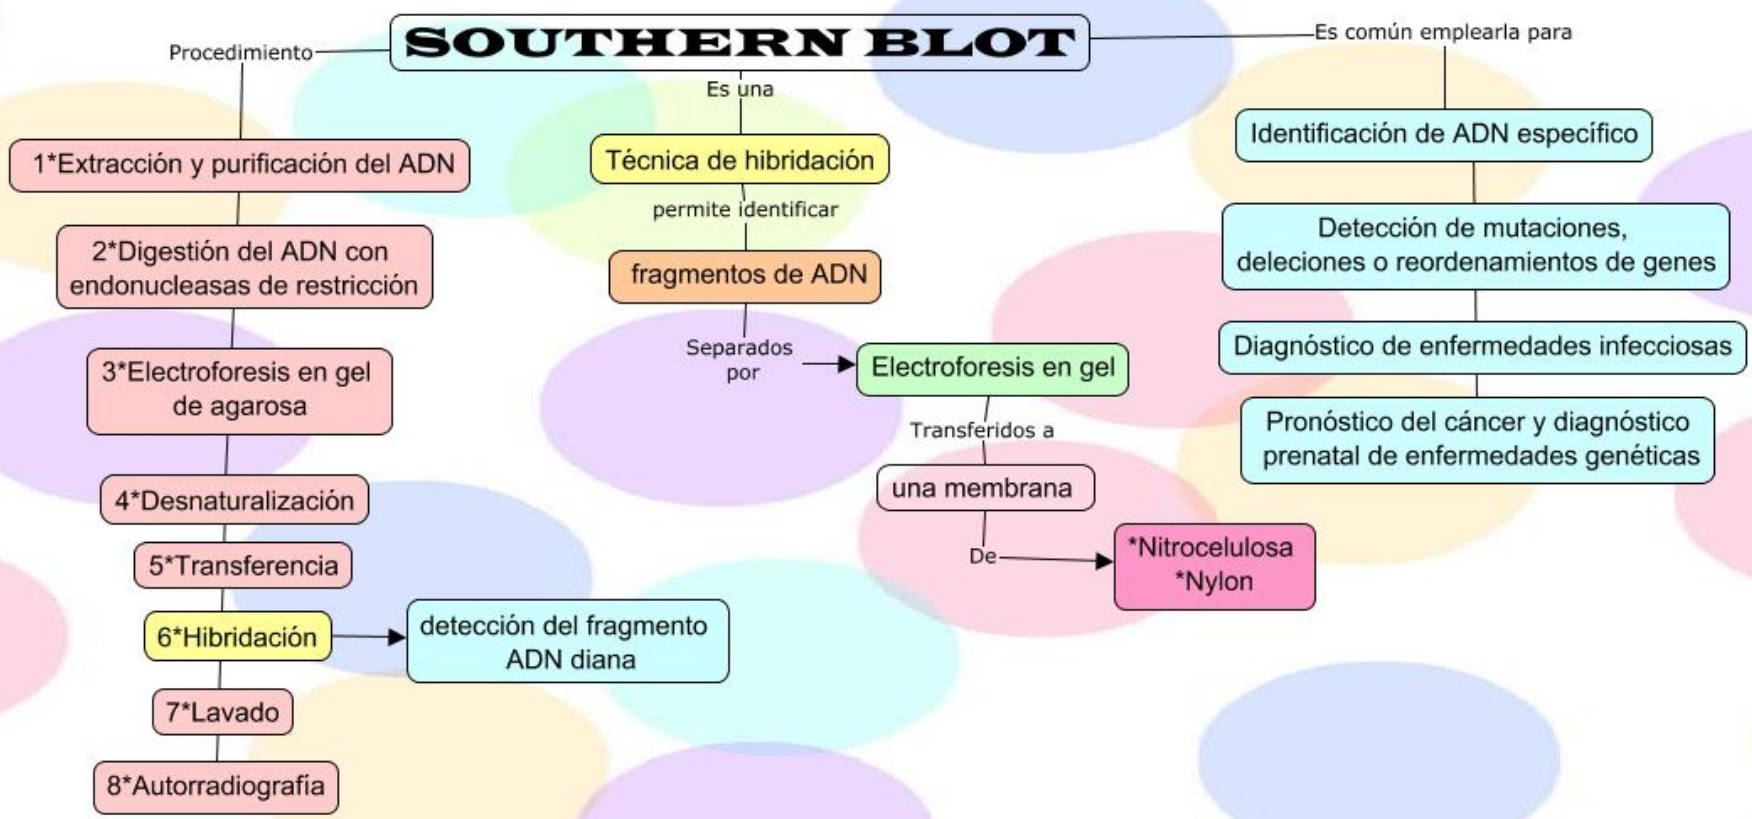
SOUTHERN BLOT

Procedimiento

1*Extracción y purificación del ADN

2*Digestión del ADN con endonucleasas de restricción

3*Electroforesis en gel de agarosa

4*Desnaturalización

5*Transferencia

6*Hibridación

detección del fragmento ADN diana

7*Lavado

8*Autorradiografía

Es una

Técnica de hibridación

permite identificar

fragmentos de ADN

Separados por

Electroforesis en gel

Transferidos a

una membrana

De

*Nitrocelulosa
*Nylon

Es común emplearla para

Identificación de ADN específico

Detección de mutaciones, deleciones o reordenamientos de genes

Diagnóstico de enfermedades infecciosas

Pronóstico del cáncer y diagnóstico prenatal de enfermedades genéticas